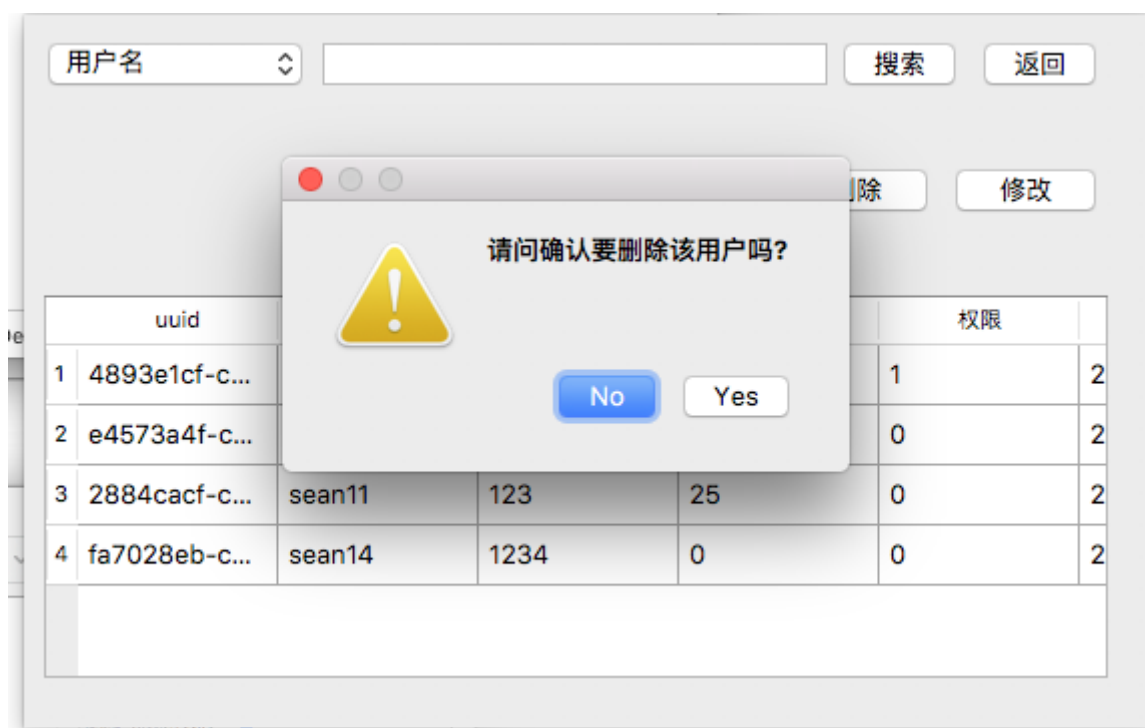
用户名

搜索

返回

删除

修改

请问确认要删除该用户吗?

No

Yes

| | uuid | | | | 权限 | |
|---|---|---|---|---|---|---|
| 1 | 4893e1cf-c... | | | | 1 | 2 |
| 2 | e4573a4f-c... | | | | 0 | 2 |
| 3 | 2884cacf-c... | sean11 | 123 | 25 | 0 | 2 |
| 4 | fa7028eb-c... | sean14 | 1234 | 0 | 0 | 2 |